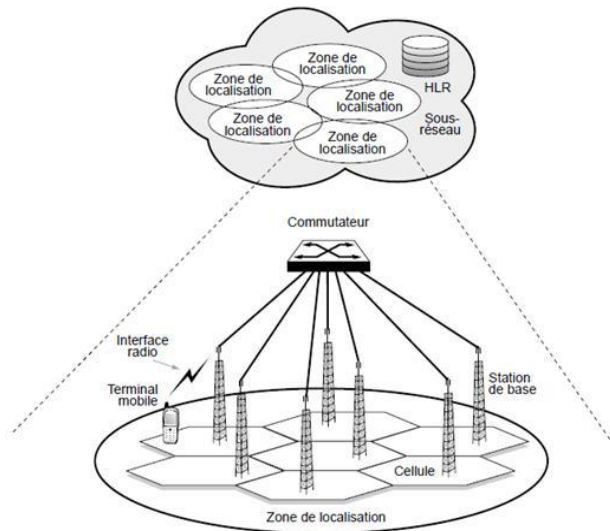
Zone de localisation

Zone de localisation

Zone de localisation

Zone de localisation

Zone de localisation

HLR

Sous-réseau

Commutateur

Interface radio

Terminal mobile

Station de base

Cellule

Zone de localisation